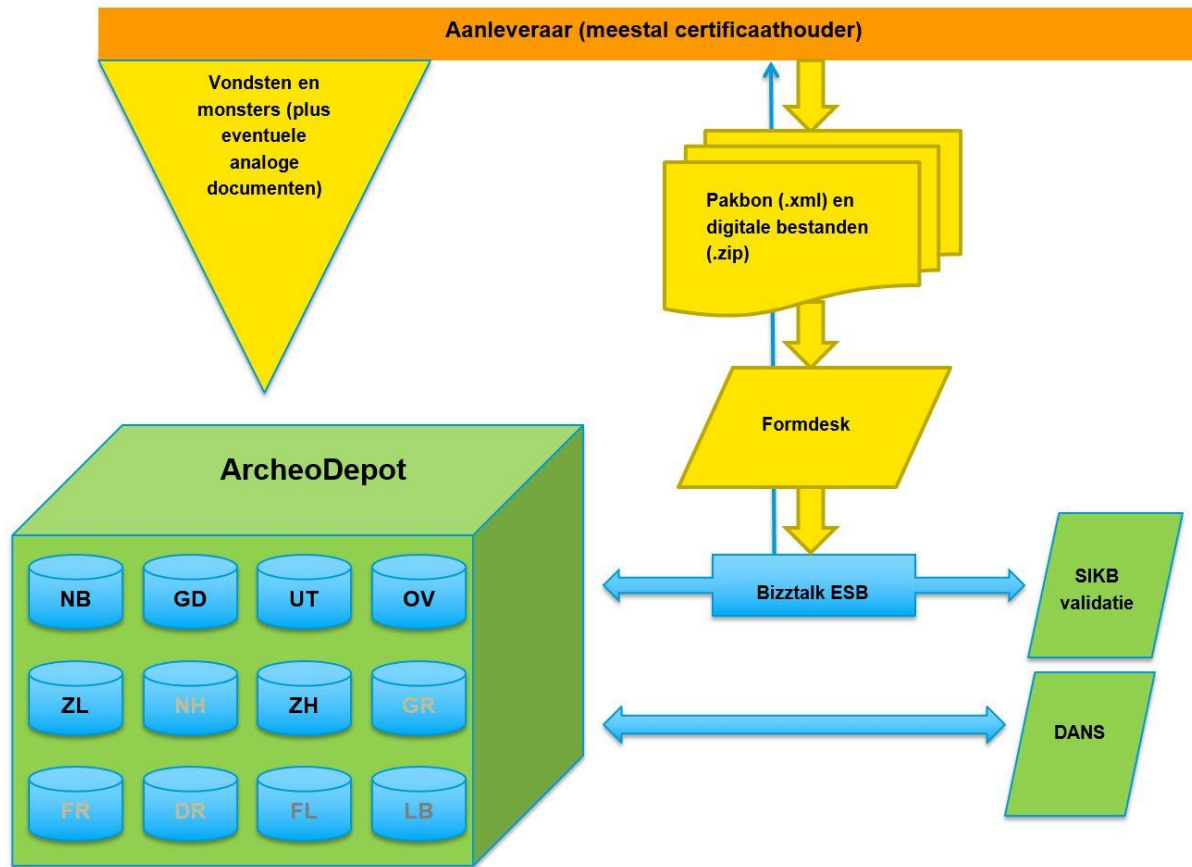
Aanleveraar (meestal certificaathouder)

Vondsten en monsters (plus eventuele analoge documenten)

Pakbon (.xml) en digitale bestanden (.zip)

Formdesk

ArcheoDepot

NB
GD
UT
OV
ZL
NH
ZH
GR
FR
DR
FL
LB

Bizztalk ESB

SIKB validatie

DANS